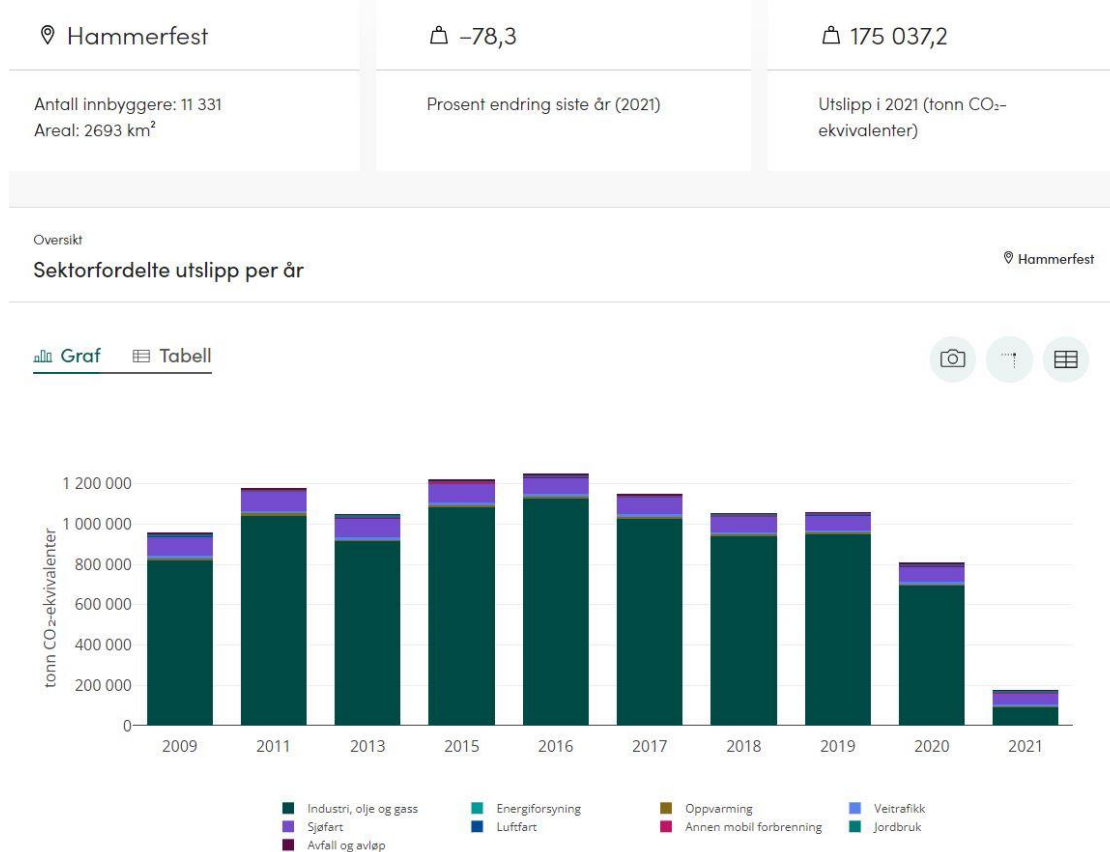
Hammerfest

Antall innbyggere: 11 331
Areal: 2693 km²

–78,3

Prosent endring siste år (2021)

175 037,2

Utslipp i 2021 (tonn CO₂-ekvivalenter)

Oversikt
Sektorfordelte utslipp per år

Hammerfest

Graf   Tabell

1 200 000
1 000 000
800 000
600 000
400 000
200 000
0

tonn CO₂-ekvivalenter

2009 2011 2013 2015 2016 2017 2018 2019 2020 2021

Industri, olje og gass
Energiforsyning
Oppvarming
Veitrafikk
Sjøfart
Luftfart
Annen mobil forbrenning
Jordbruk
Avfall og avløp